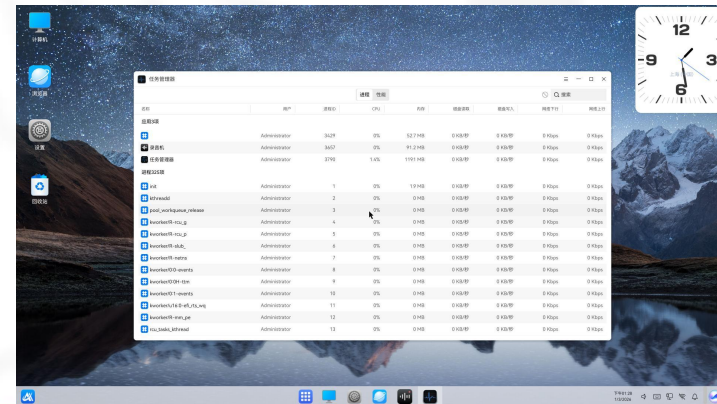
计算机

浏览器

设置

回收站

12
9
3
6
上午

任务管理器

进程 性能

搜索

名称 用户 进程ID CPU 内存 磁盘读取 磁盘写入 网络下行 网络上行

应用3项

| | Administrator | 3429 | 0% | 52.7 MiB | 0 KiB/秒 | 0 KiB/秒 | 0 Kbps | 0 Kbps |
|---|---|---|---|---|---|---|---|---|
| 录音机 | Administrator | 3657 | 0% | 91.2 MiB | 0 KiB/秒 | 0 KiB/秒 | 0 Kbps | 0 Kbps |
| 任务管理器 | Administrator | 3790 | 1.4% | 119.1 MiB | 0 KiB/秒 | 0 KiB/秒 | 0 Kbps | 0 Kbps |

进程325项

| init | Administrator | 1 | 0% | 1.9 MiB | 0 KiB/秒 | 0 KiB/秒 | 0 Kbps | 0 Kbps |
|---|---|---|---|---|---|---|---|---|
| kthreadd | Administrator | 2 | 0% | 0 MiB | 0 KiB/秒 | 0 KiB/秒 | 0 Kbps | 0 Kbps |
| pool_workqueue_release | Administrator | 3 | 0% | 0 MiB | 0 KiB/秒 | 0 KiB/秒 | 0 Kbps | 0 Kbps |
| kworker/R-rcu_g | Administrator | 4 | 0% | 0 MiB | 0 KiB/秒 | 0 KiB/秒 | 0 Kbps | 0 Kbps |
| kworker/R-rcu_p | Administrator | 5 | 0% | 0 MiB | 0 KiB/秒 | 0 KiB/秒 | 0 Kbps | 0 Kbps |
| kworker/R-slub_ | Administrator | 6 | 0% | 0 MiB | 0 KiB/秒 | 0 KiB/秒 | 0 Kbps | 0 Kbps |
| kworker/R-netns | Administrator | 7 | 0% | 0 MiB | 0 KiB/秒 | 0 KiB/秒 | 0 Kbps | 0 Kbps |
| kworker/0:0-events | Administrator | 8 | 0% | 0 MiB | 0 KiB/秒 | 0 KiB/秒 | 0 Kbps | 0 Kbps |
| kworker/0:0H-tbm | Administrator | 9 | 0% | 0 MiB | 0 KiB/秒 | 0 KiB/秒 | 0 Kbps | 0 Kbps |
| kworker/0:1-events | Administrator | 10 | 0% | 0 MiB | 0 KiB/秒 | 0 KiB/秒 | 0 Kbps | 0 Kbps |
| kworker/u16:0-efi_rts_wq | Administrator | 11 | 0% | 0 MiB | 0 KiB/秒 | 0 KiB/秒 | 0 Kbps | 0 Kbps |
| kworker/R-mm_pe | Administrator | 12 | 0% | 0 MiB | 0 KiB/秒 | 0 KiB/秒 | 0 Kbps | 0 Kbps |
| rcu_tasks_kthread | Administrator | 13 | 0% | 0 MiB | 0 KiB/秒 | 0 KiB/秒 | 0 Kbps | 0 Kbps |

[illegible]